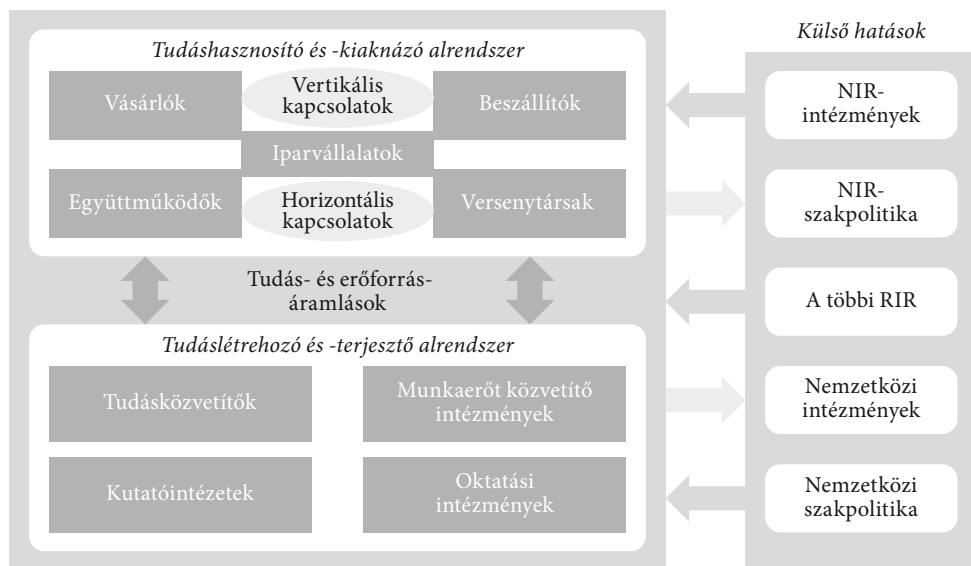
Tudáshasznosító és -kiaknázó alrendszer

Vásárlók

Vertikális kapcsolatok

Beszállítók

Iparvállalatok

Együttműködők

Horizontális kapcsolatok

Versenytársak

Tudás- és erőforrás-áramlások

Tudáslétrehozó és -terjesztő alrendszer

Tudásközvetítők

Munkaerőt közvetítő intézmények

Kutatóintézetek

Oktatási intézmények

Külső hatások

NIR-intézmények

NIR-szakpolitika

A többi RIR

Nemzetközi intézmények

Nemzetközi szakpolitika